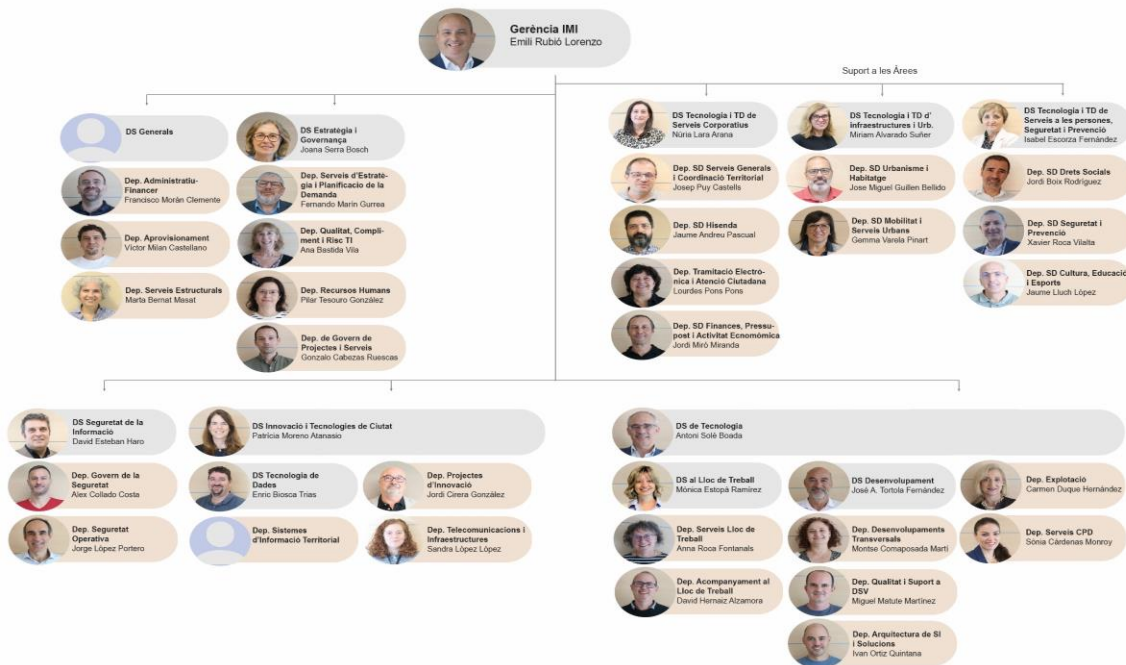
Gerència IMI
Emili Rubió Lorenzo

Suport a les Àrees

DS Generals

Dep. Administratiu-Financer
Francisco Morán Clemente

Dep. Aprovisionament
Víctor Milán Castellano

Dep. Serveis Estructurals
Marta Bernat Masat

DS Estratègia i Governança
Joana Serra Bosch

Dep. Serveis d'Estratègia i Planificació de la Demanda
Fernando Marín Gurrea

Dep. Qualitat, Compliment i Risc TI
Ana Bastida Vila

Dep. Recursos Humans
Pilar Tesouro González

Dep. de Govern de Projectes i Serveis
Gonzalo Cabezas Ruescas

DS Tecnologia i TD de Serveis Corporatius
Núria Lara Arana

Dep. SD Serveis Generals i Coordinació Territorial
Josep Puy Castells

Dep. SD Hisenda
Jaume Andreu Pascual

Dep. Tramitació Electrònica i Atenció Ciutadana
Lourdes Pons Pons

Dep. SD Finances, Pressupost i Activitat Econòmica
Jordi Miró Miranda

DS Tecnologia i TD d' infraestructures i Urb.
Miriam Alvarado Suñer

Dep. SD Urbanisme i Habitatge
Jose Miguel Guillen Bellido

Dep. SD Mobilitat i Serveis Urbans
Gemma Varela Pinart

DS Tecnologia i TD de Serveis a les persones, Seguretat i Prevenció
Isabel Escorza Fernández

Dep. SD Drets Socials
Jordi Boix Rodríguez

Dep. SD Seguretat i Prevenció
Xavier Roca Vilalta

Dep. SD Cultura, Educació i Esports
Jaume Lluch López

DS Seguretat de la Informació
David Esteban Haro

Dep. Govern de la Seguretat
Alex Collado Costa

Dep. Seguretat Operativa
Jorge López Portero

DS Innovació i Tecnologies de Ciutat
Patrícia Moreno Atanasio

DS Tecnologia de Dades
Enric Biosca Trias

Dep. Sistemes d'Informació Territorial

Dep. Projectes d'Innovació
Jordi Cirera González

Dep. Telecomunicacions i Infraestructures
Sandra López López

DS de Tecnologia
Antoni Solé Boada

DS al Lloc de Treball
Mónica Estopà Ramírez

Dep. Serveis Lloc de Treball
Anna Roca Fontanals

Dep. Acompanyament al Lloc de Treball
David Hernaiz Alzamora

DS Desenvolupament
José A. Tortola Fernández

Dep. Desenvolupaments Transversals
Montse Comaposada Martí

Dep. Qualitat i Suport a DSV
Miguel Matute Martínez

Dep. Arquitectura de SI i Solucions
Ivan Ortiz Quintana

Dep. Explotació
Carmen Duque Hernández

Dep. Serveis CPD
Sònia Cárdenas Monroy